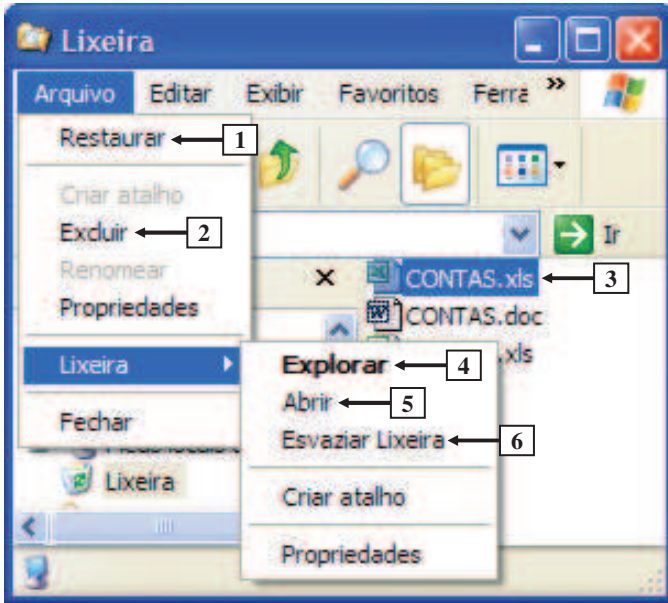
Lixeira

Arquivo Editar Exibir Favoritos Ferra »

Restaurar 1

Criar atalho

Excluir 2

Renomear

Propriedades

Lixeira

Fechar

Ir

× CONTAS.xls 3

CONTAS.doc

.xls

Explorar 4

Abrir 5

Esvaziar Lixeira 6

Criar atalho

Propriedades

Lixeira